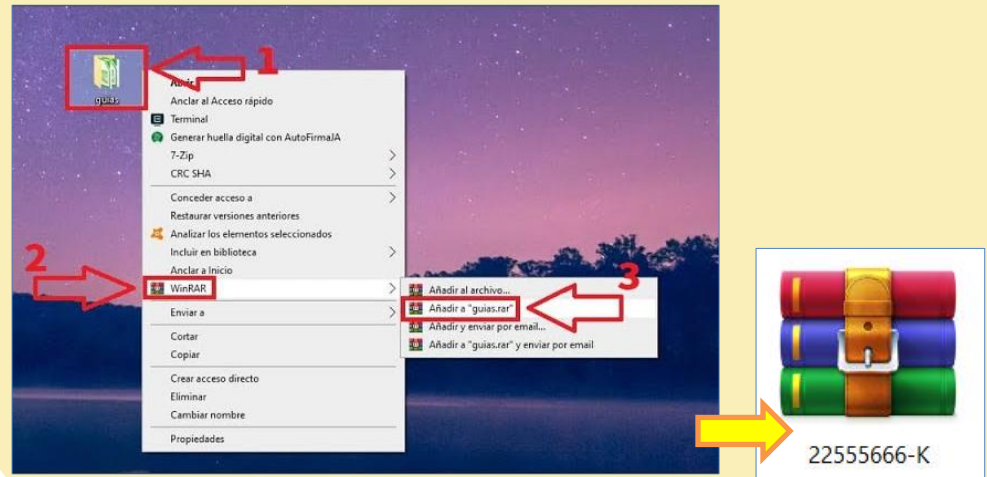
guias

1

Abrir
Anclar al Acceso rápido
Terminal
Generar huella digital con AutoFirmaJA
7-Zip
CRC SHA
Conceder acceso a
Restaurar versiones anteriores
Analizar los elementos seleccionados
Incluir en biblioteca
Anclar a Inicio

2

WinRAR
Enviar a
Cortar
Copiar
Crear acceso directo
Eliminar
Cambiar nombre
Propiedades

3

Añadir al archivo...
Añadir a "guias.rar"
Añadir y enviar por email...
Añadir a "guias.rar" y enviar por email

22555666-K